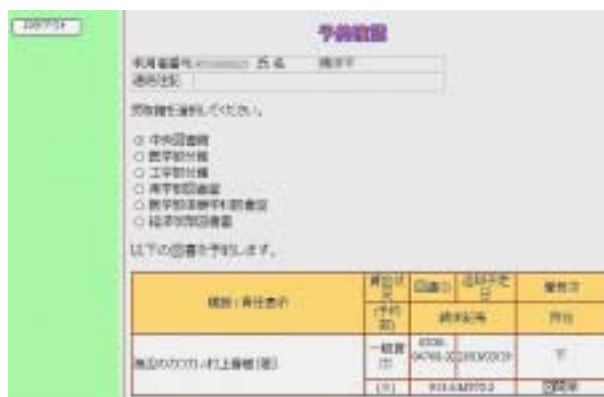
ログアウト

予約画面

利用者番号 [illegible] 氏名 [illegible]
連絡先

受取館を選択してください。

○ 中央図書館
○ 医学部分館
○ 工学部分館
○ 農学部図書室
○ 医学部保健学科図書室
○ 経済学部図書室

以下の図書を予約します。

| 書誌・責任表示 | 貸出状況 | 図書ID | 返却予定日 | 巻冊次 |
|---|---|---|---|---|
| | (予約数) | 資料記号 | | 所在 |
| 海辺のカフカ / 村上春樹 [著] | 一般貸出 | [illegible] | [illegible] | 下 |
| | (3) | 913.6/M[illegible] | | 図書館 |